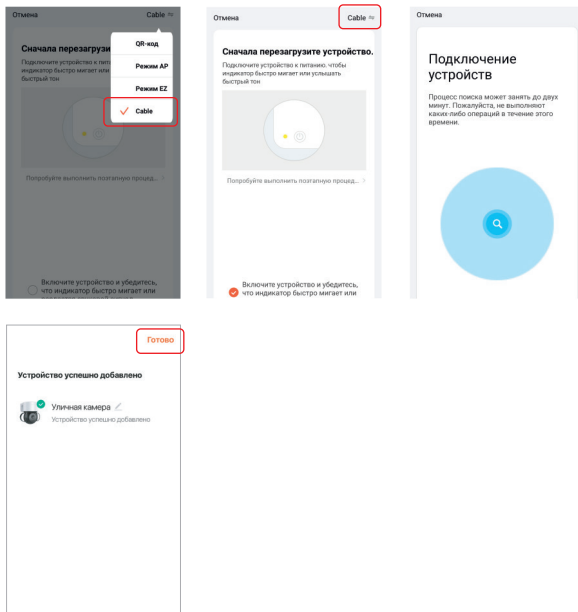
Отмена

Cable

Сначала перезагрузите

Подключите устройство к пита

индикатор быстро мигает или

тон

QR-код

Режим AP

Режим EZ

Cable

Попробуйте выполнить поэтапную процед...

Включите устройство и убедитесь, что индикатор быстро мигает или

Отмена

Cable

Сначала перезагрузите устройство.

Подключите устройство к питанию. чтобы индикатор быстро мигает или услышать быстрый тон

Попробуйте выполнить поэтапную процед...

Включите устройство и убедитесь, что индикатор быстро мигает или

Отмена

Подключение устройств

Процесс поиска может занять до двух минут. Пожалуйста, не выполняют каких-либо операций в течение этого времени.

Готово

Устройство успешно добавлено

Уличная камера

Устройство успешно добавлено